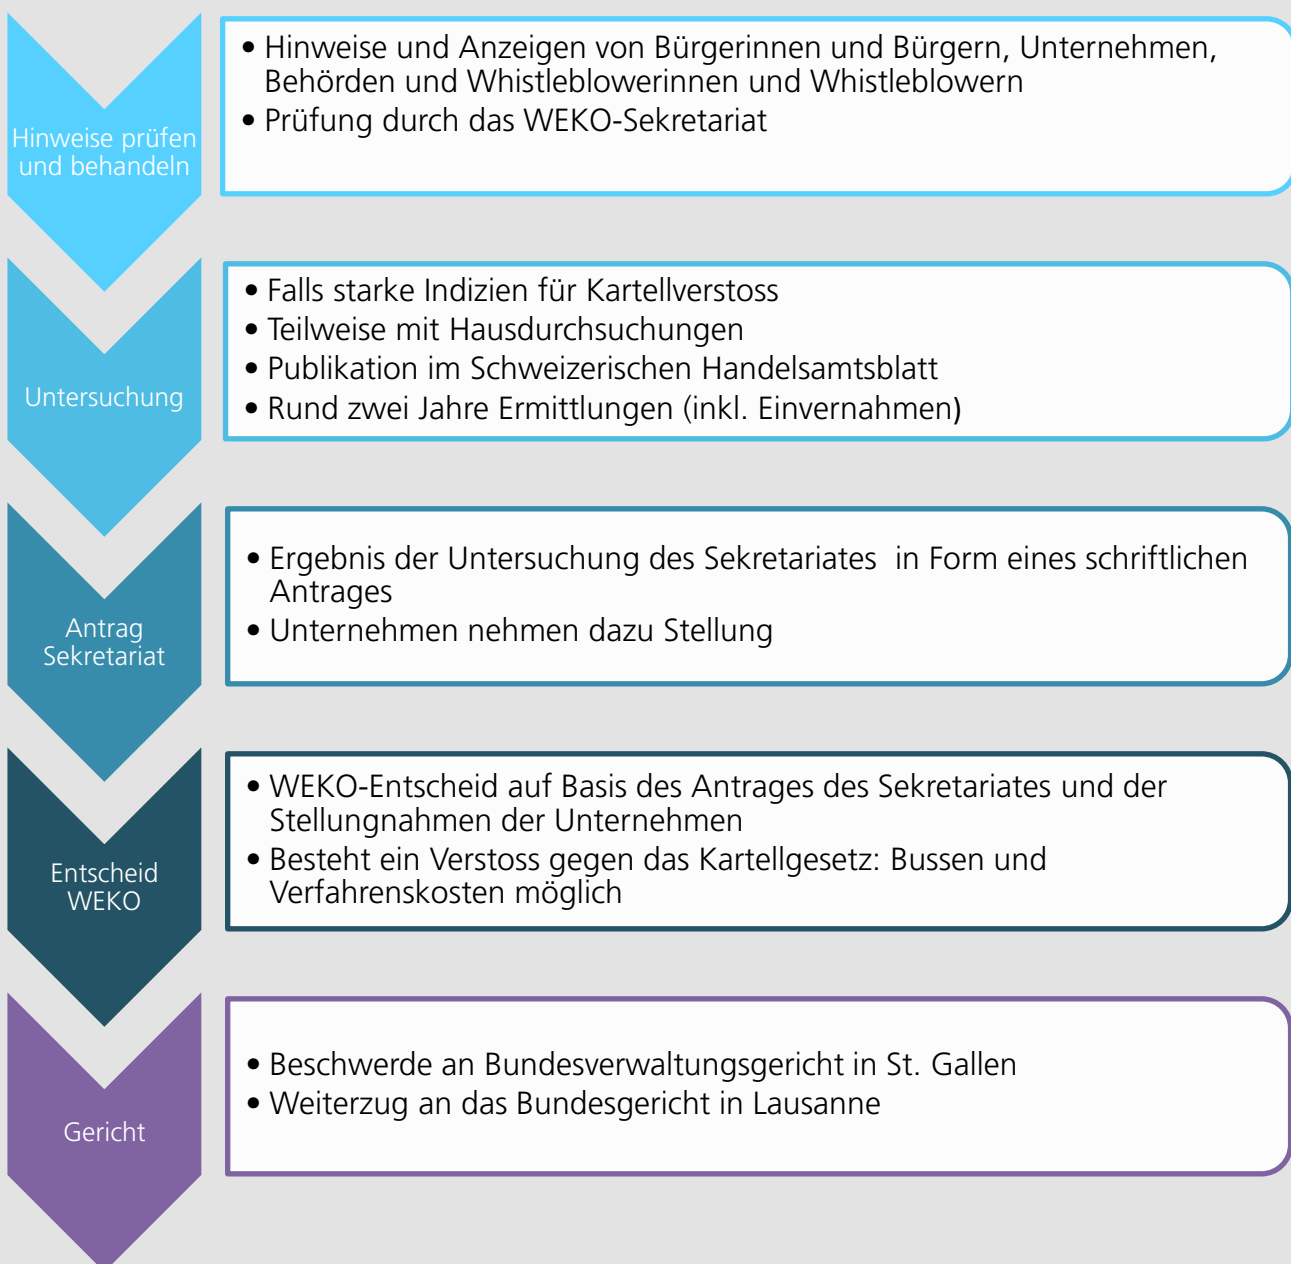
Hinweise prüfen und behandeln

• Hinweise und Anzeigen von Bürgerinnen und Bürgern, Unternehmen, Behörden und Whistleblowerinnen und Whistleblowern
• Prüfung durch das WEKO-Sekretariat

Untersuchung

• Falls starke Indizien für Kartellverstoss
• Teilweise mit Hausdurchsuchungen
• Publikation im Schweizerischen Handelsamtsblatt
• Rund zwei Jahre Ermittlungen (inkl. Einvernahmen)

Antrag Sekretariat

• Ergebnis der Untersuchung des Sekretariates in Form eines schriftlichen Antrages
• Unternehmen nehmen dazu Stellung

Entscheid WEKO

• WEKO-Entscheid auf Basis des Antrages des Sekretariates und der Stellungnahmen der Unternehmen
• Besteht ein Verstoss gegen das Kartellgesetz: Bussen und Verfahrenskosten möglich

Gericht

• Beschwerde an Bundesverwaltungsgericht in St. Gallen
• Weiterzug an das Bundesgericht in Lausanne